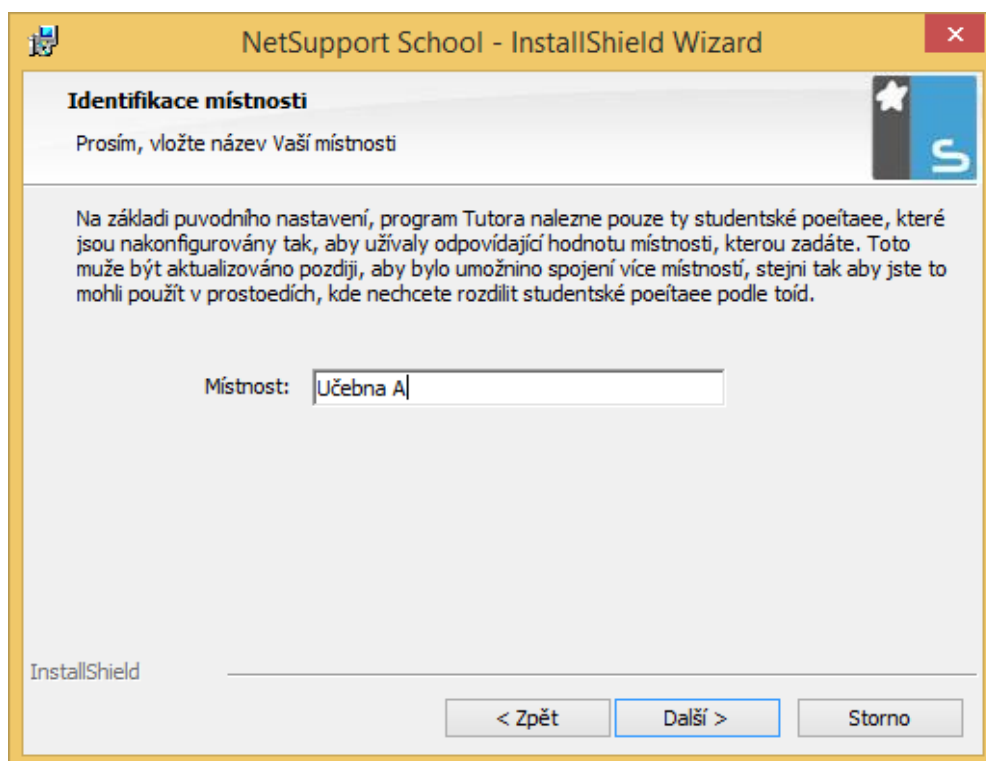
NetSupport School - InstallShield Wizard

Identifikace místnosti

Prosím, vložte název Vaší místnosti

Na základi puvodního nastavení, program Tutora nalezne pouze ty studentské poeítaee, které jsou nakonfigurovány tak, aby užívaly odpovídající hodnotu místnosti, kterou zadáte. Toto muže být aktualizováno pozdiji, aby bylo umožnino spojení více místností, stejni tak aby jste to mohli použít v prostoedích, kde nechcete rozdilit studentské poeítaee podle toíd.

Místnost: Učebna A

InstallShield

< Zpět
Další >
Storno